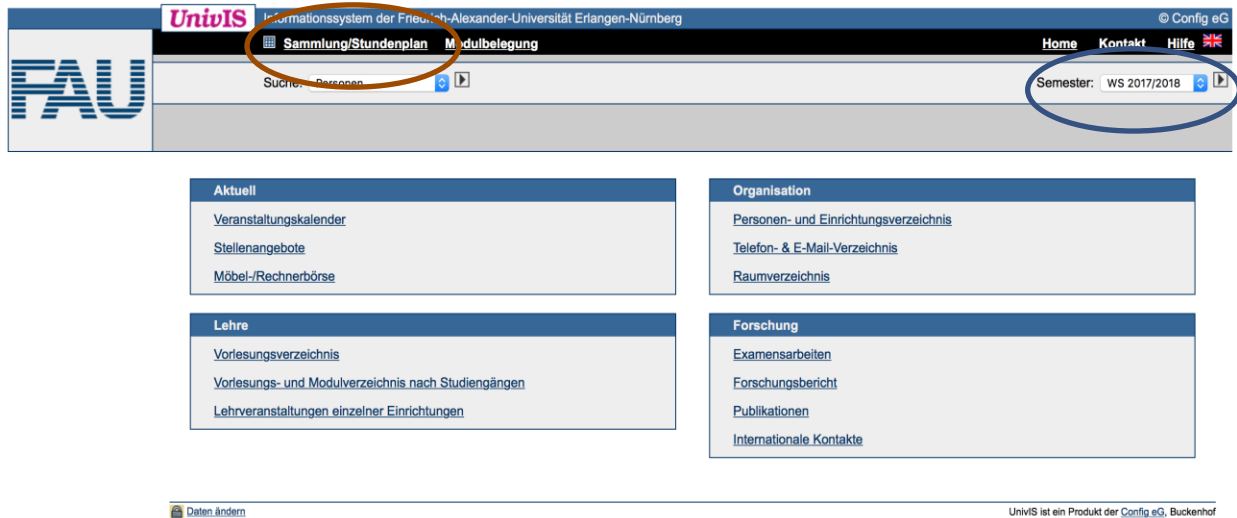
UnivIS

Informationssystem der Friedrich-Alexander-Universität Erlangen-Nürnberg

© Config eG

FAU

Sammlung/Stundenplan Modulbelegung

Home Kontakt Hilfe

Suche: Personen

Semester: WS 2017/2018

Aktuell

Veranstaltungskalender

Stellenangebote

Möbel-/Rechnerbörse

Organisation

Personen- und Einrichtungsverzeichnis

Telefon- & E-Mail-Verzeichnis

Raumverzeichnis

Lehre

Vorlesungsverzeichnis

Vorlesungs- und Modulverzeichnis nach Studiengängen

Lehrveranstaltungen einzelner Einrichtungen

Forschung

Examensarbeiten

Forschungsbericht

Publikationen

Internationale Kontakte

Daten ändern

UnivIS ist ein Produkt der Config eG, Buckenhof